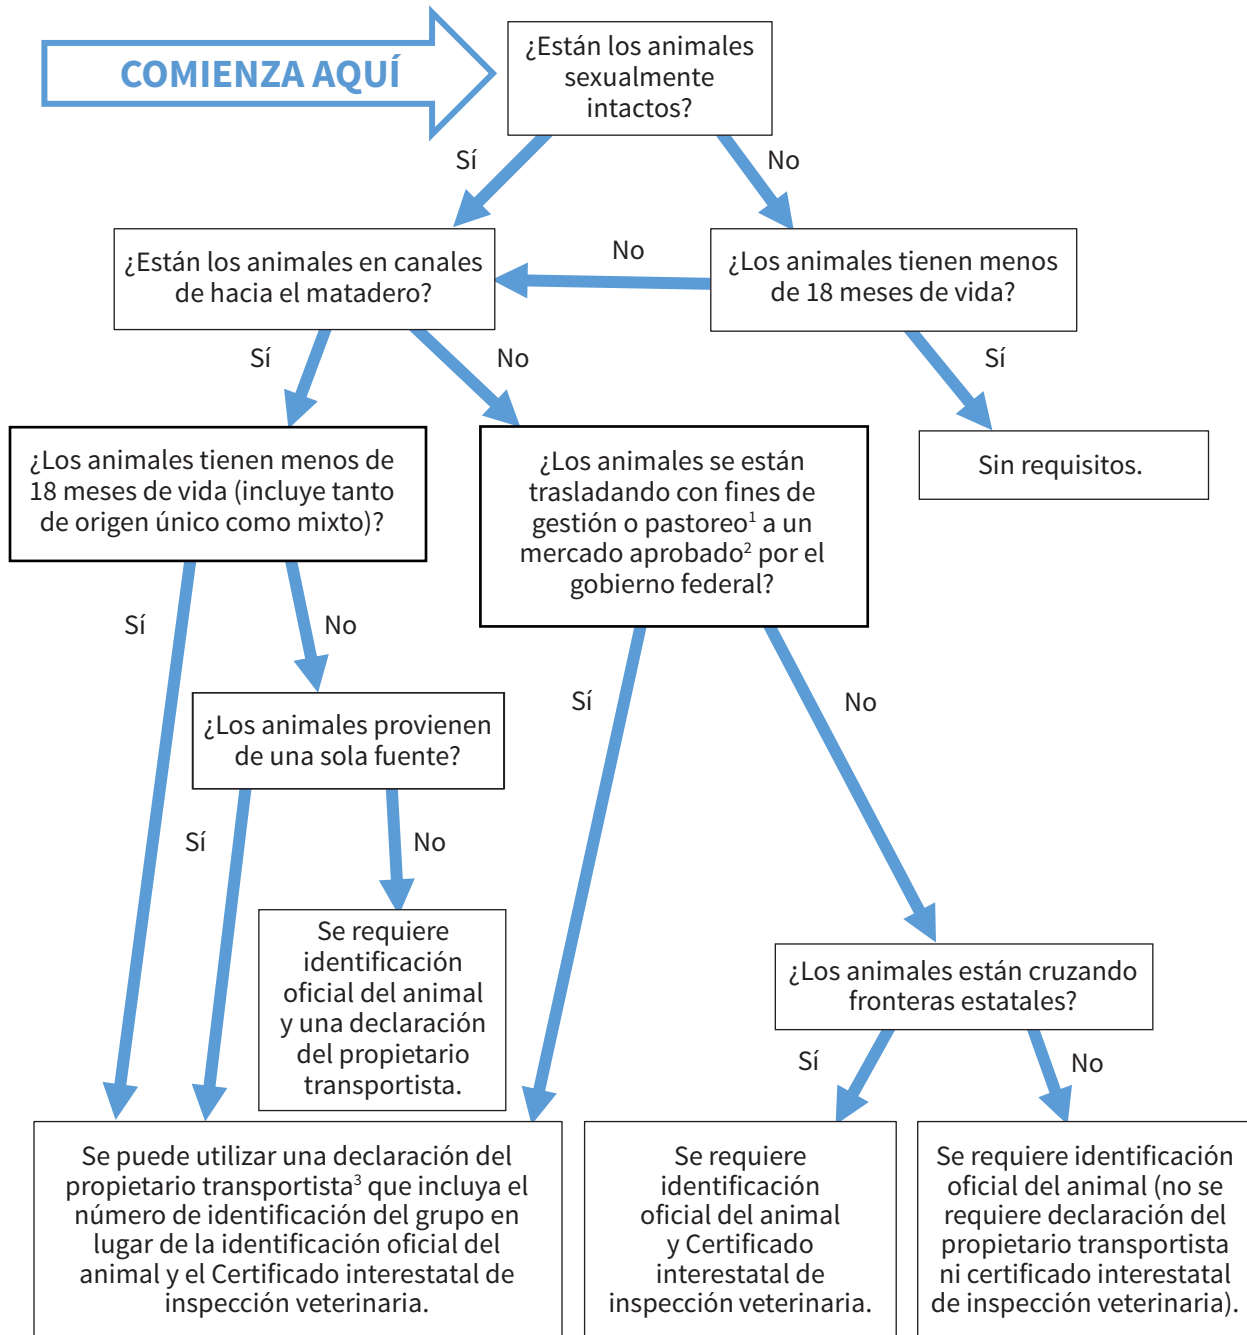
COMIENZA AQUÍ

¿Están los animales sexualmente intactos?

Sí

No

¿Están los animales en canales de hacia el matadero?

No

¿Los animales tienen menos de 18 meses de vida?

Sí

No

Sí

Sin requisitos.

¿Los animales tienen menos de 18 meses de vida (incluye tanto de origen único como mixto)?

¿Los animales se están trasladando con fines de gestión o pastoreo$^1$ a un mercado aprobado$^2$ por el gobierno federal?

Sí

No

¿Los animales provienen de una sola fuente?

Sí

No

Sí

No

Se requiere identificación oficial del animal y una declaración del propietario transportista.

¿Los animales están cruzando fronteras estatales?

Sí

No

Se puede utilizar una declaración del propietario transportista$^3$ que incluya el número de identificación del grupo en lugar de la identificación oficial del animal y el Certificado interestatal de inspección veterinaria.

Se requiere identificación oficial del animal y Certificado interestatal de inspección veterinaria.

Se requiere identificación oficial del animal (no se requiere declaración del propietario transportista ni certificado interestatal de inspección veterinaria).